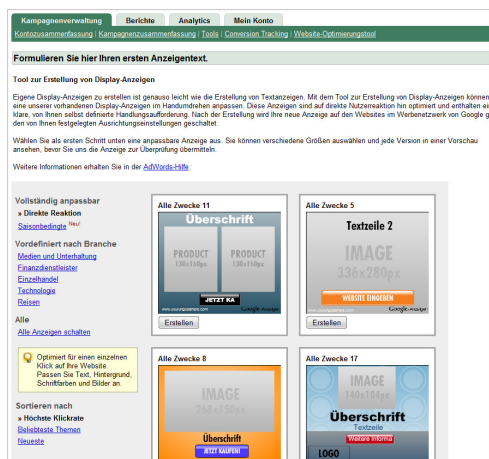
Kampagnenverwaltung | Berichte | Analytics | Mein Konto

Kontozusammenfassung | Kampagnenzusammenfassung | Tools | Conversion Tracking | Website-Optimierungstool

Formulieren Sie hier Ihren ersten Anzeigentext.

Tool zur Erstellung von Display-Anzeigen

Eigene Display-Anzeigen zu erstellen ist genauso leicht wie die Erstellung von Textanzeigen. Mit dem Tool zur Erstellung von Display-Anzeigen können eine unserer vorhandenen Display-Anzeigen im Handumdrehen anpassen. Diese Anzeigen sind auf direkte Nutzerreaktion hin optimiert und enthalten ei klare, von Ihnen selbst definierte Handlungsaufforderung. Nach der Erstellung wird Ihre neue Anzeige auf den Websites im Werbenetzwerk von Google g den von Ihnen festgelegten Ausrichtungseinstellungen geschaltet.

Wählen Sie als ersten Schritt unten eine anpassbare Anzeige aus. Sie können verschiedene Größen auswählen und jede Version in einer Vorschau ansehen, bevor Sie uns die Anzeige zur Überprüfung übermitteln.

Weitere Informationen erhalten Sie in der AdWords-Hilfe

Vollständig anpassbar
» Direkte Reaktion
Saisonbedingte Neu!

Vordefiniert nach Branche
Medien und Unterhaltung
Finanzdienstleister
Einzelhandel
Technologie
Reisen

Alle
Alle Anzeigen schalten

Optimiert für einen einzelnen Klick auf Ihre Website. Passen Sie Text, Hintergrund, Schriftfarben und Bilder an.

Sortieren nach
» Höchste Klickrate
Beliebteste Themen
Neueste

Alle Zwecke 11
Überschrift
PRODUCT 130x150px
PRODUCT 130x150px
JETZT KA
www.yourupdatehere.com
Google Anzeigen
Erstellen

Alle Zwecke 5
Textzeile 2
IMAGE 336x280px
WEBSITE EINGEBEN
www.yourupdatehere.com
Google Anzeigen
Erstellen

Alle Zwecke 8
IMAGE 268x150px
Überschrift
JETZT KAUFEN!

Alle Zwecke 17
IMAGE 140x140px
Überschrift
Textzeile
Weitere Informa
LOGO